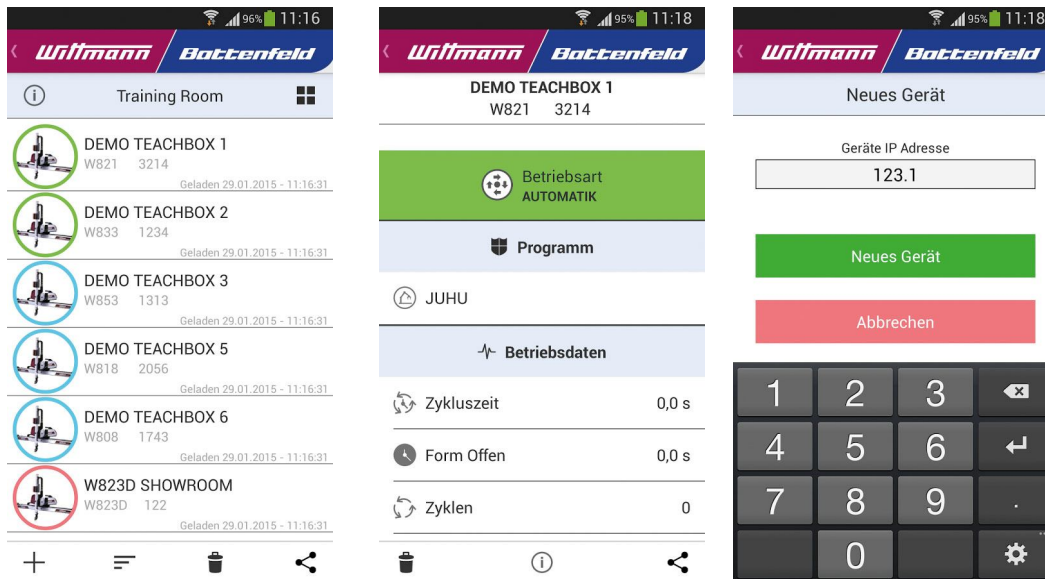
96% 11:16

Wittmann Battenfeld

Training Room

DEMO TEACHBOX 1
W821 3214
Geladen 29.01.2015 - 11:16:31

DEMO TEACHBOX 2
W833 1234
Geladen 29.01.2015 - 11:16:31

DEMO TEACHBOX 3
W853 1313
Geladen 29.01.2015 - 11:16:31

DEMO TEACHBOX 5
W818 2056
Geladen 29.01.2015 - 11:16:31

DEMO TEACHBOX 6
W808 1743
Geladen 29.01.2015 - 11:16:31

W823D SHOWROOM
W823D 122
Geladen 29.01.2015 - 11:16:31

95% 11:18

Wittmann Battenfeld

DEMO TEACHBOX 1
W821 3214

Betriebsart
AUTOMATIK

Programm

JUHU

Betriebsdaten

Zykluszeit 0,0 s

Form Offen 0,0 s

Zyklen 0

95% 11:18

Wittmann Battenfeld

Neues Gerät

Geräte IP Adresse
123.1

Neues Gerät

Abbrechen

1 2 3
4 5 6
7 8 9 .
0